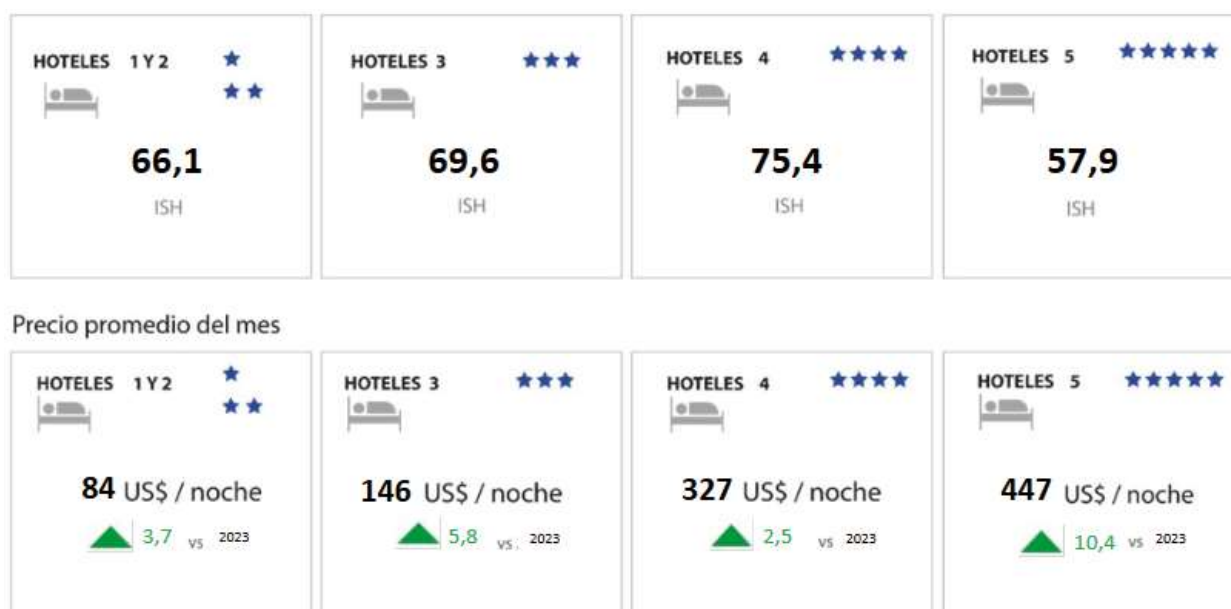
HOTELES 1 Y 2 ★ ★★

66,1

ISH

HOTELES 3 ★★★

69,6

ISH

HOTELES 4 ★★★★

75,4

ISH

HOTELES 5 ★★★★★

57,9

ISH

Precio promedio del mes

HOTELES 1 Y 2 ★ ★★

84 US$ / noche

3,7 vs 2023

HOTELES 3 ★★★

146 US$ / noche

5,8 vs 2023

HOTELES 4 ★★★★

327 US$ / noche

2,5 vs 2023

HOTELES 5 ★★★★★

447 US$ / noche

10,4 vs 2023